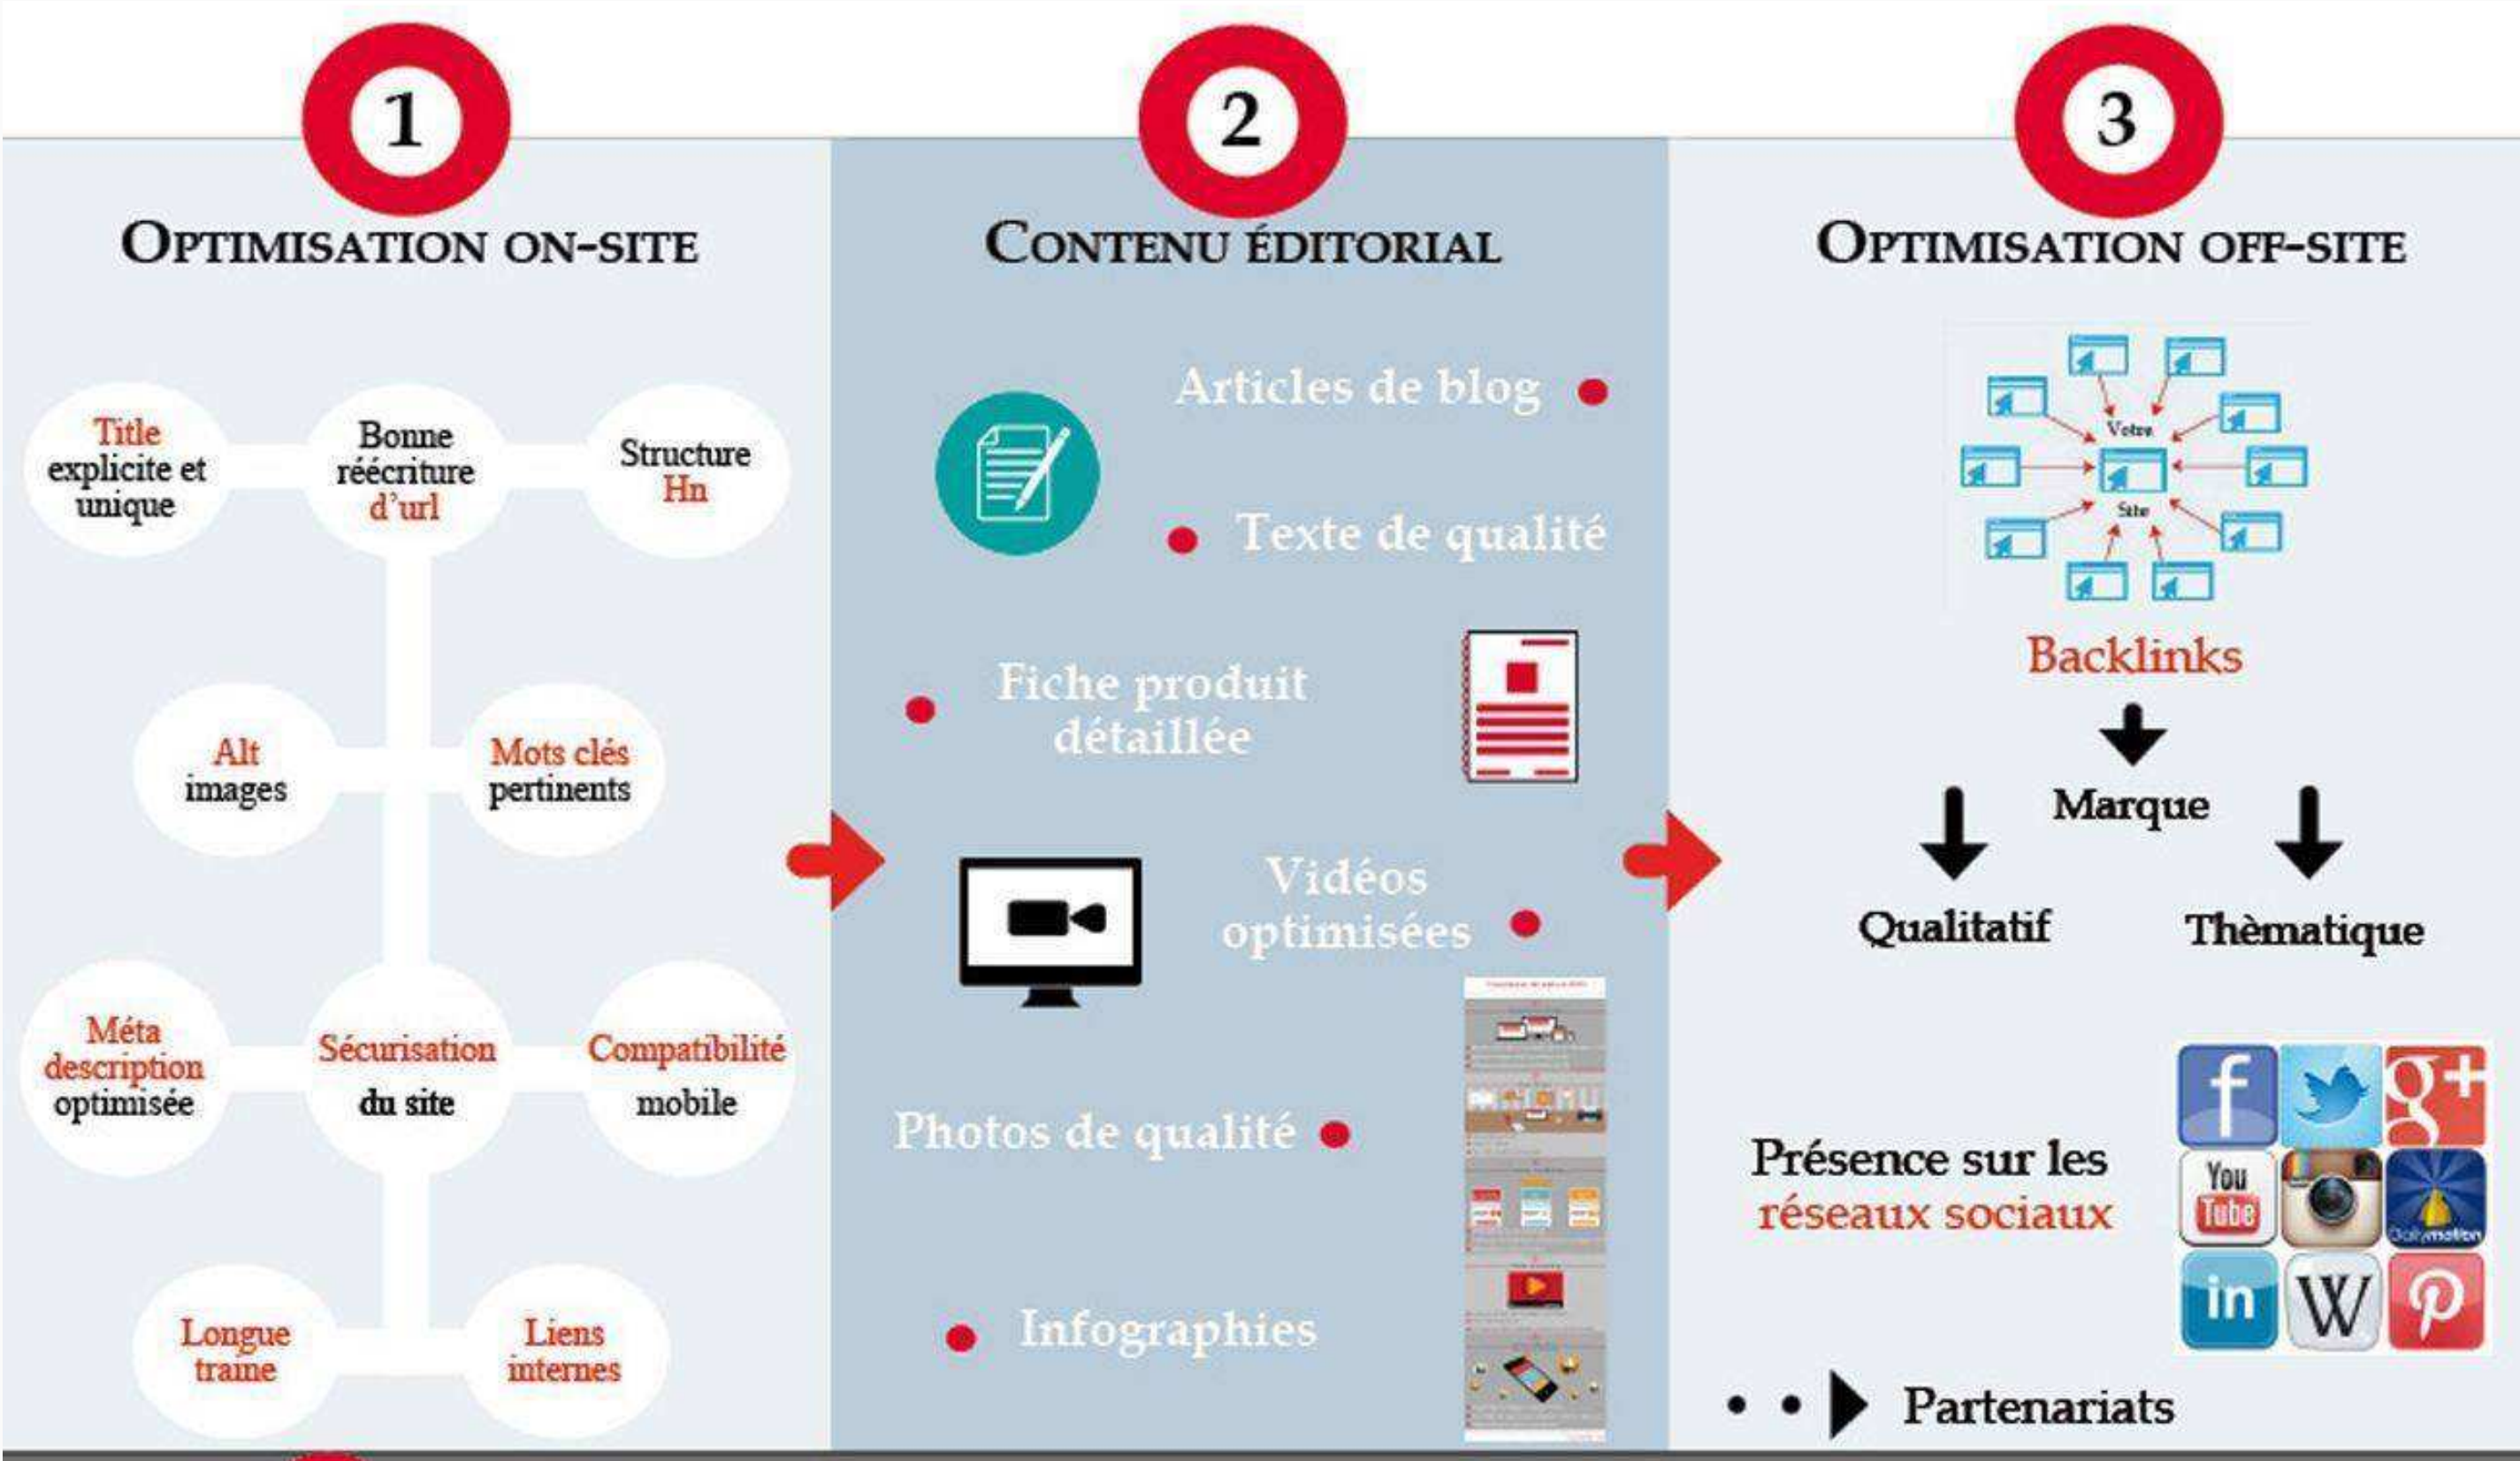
1

OPTIMISATION ON-SITE

Title explicite et unique

Bonne réécriture d'url

Structure Hn

Alt images

Mots clés pertinents

Méta description optimisée

Sécurisation du site

Compatibilité mobile

Longue traine

Liens internes

2

CONTENU ÉDITORIAL

Articles de blog

Texte de qualité

Fiche produit détaillée

Vidéos optimisées

Photos de qualité

Infographies

3

OPTIMISATION OFF-SITE

Votre Site

Backlinks

Marque

Qualitatif

Thèmatique

Présence sur les réseaux sociaux

You Tube

Partenariats